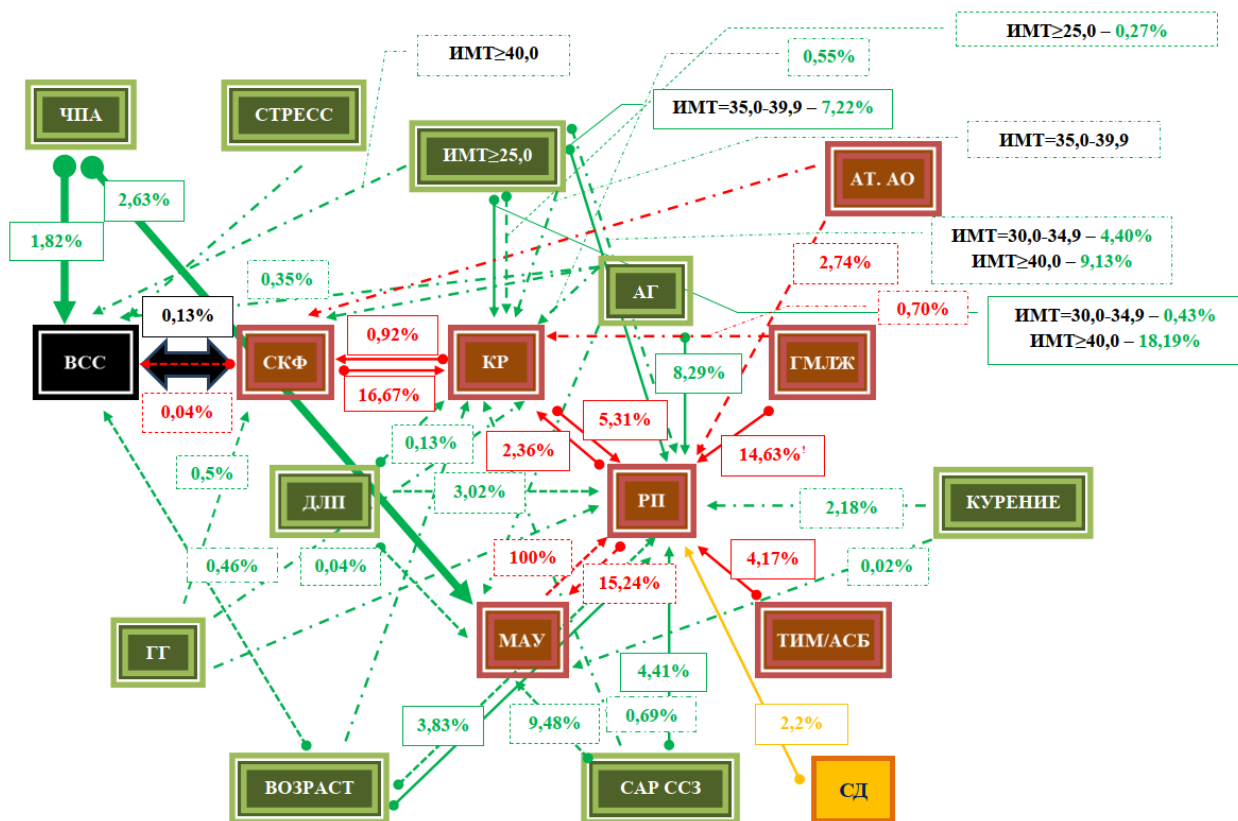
ИМТ≥25,0 – 0,27%

ИМТ≥40,0

0,55%

ЧПА

СТРЕСС

ИМТ=35,0-39,9 – 7,22%

ИМТ≥25,0

ИМТ=35,0-39,9

АТ. АО

2,63%

1,82%

ИМТ=30,0-34,9 – 4,40%
ИМТ≥40,0 – 9,13%

2,74%

0,35%

АГ

0,70%

ИМТ=30,0-34,9 – 0,43%
ИМТ≥40,0 – 18,19%

0,13%

0,92%

ВСС

СКФ

КР

ГМЛЖ

16,67%

0,04%

8,29%

5,31%

0,13%

2,36%

14,63%

0,5%

ДЛП

3,02%

РП

2,18%

КУРЕНИЕ

100%

4,17%

0,46%

0,04%

15,24%

0,02%

ГГ

МАУ

ТИМ/АСБ

4,41%

3,83%

9,48%

0,69%

2,2%

ВОЗРАСТ

САР ССЗ

СД